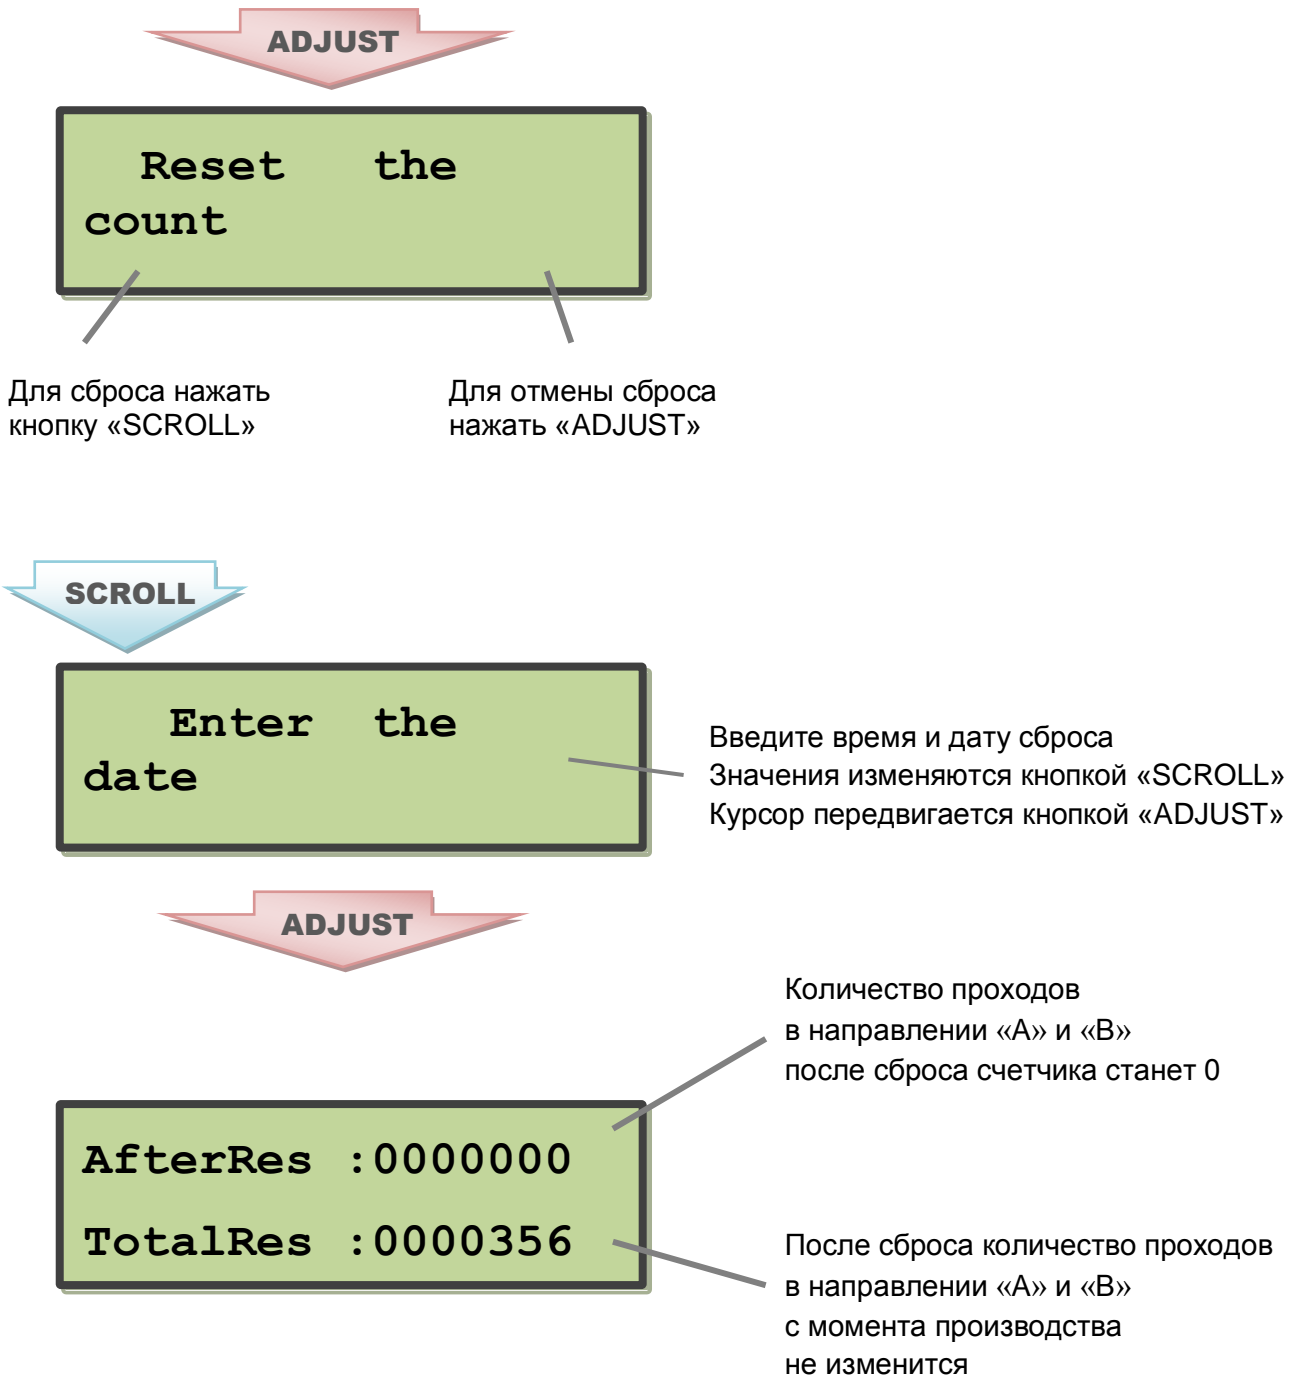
ADJUST

Reset the count

Для сброса нажать кнопку «SCROLL»

Для отмены сброса нажать «ADJUST»

SCROLL

Enter the date

Введите время и дату сброса
Значения изменяются кнопкой «SCROLL»
Курсор передвигается кнопкой «ADJUST»

ADJUST

Количество проходов в направлении «A» и «B» после сброса счетчика станет 0

AfterRes :0000000
TotalRes :0000356

После сброса количество проходов в направлении «A» и «B» с момента производства не изменится